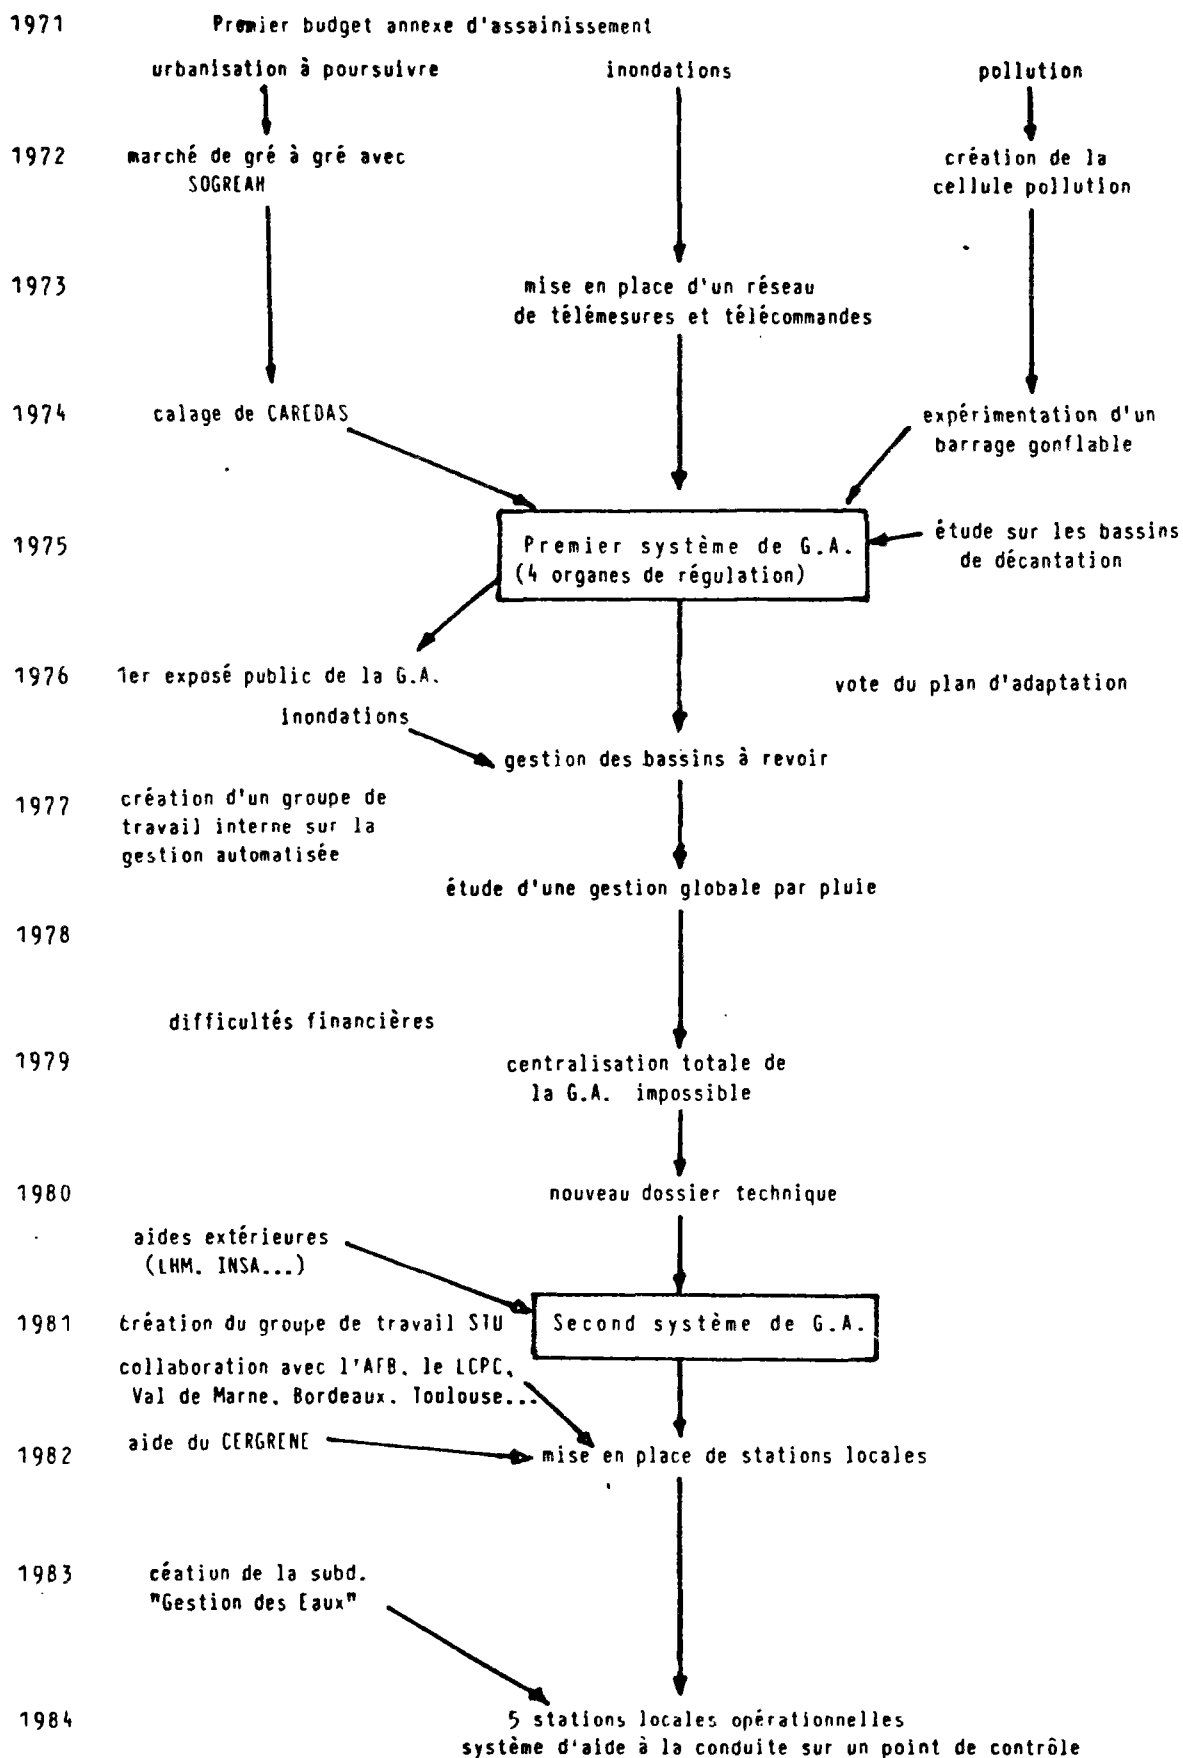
1971 Premier budget annexe d'assainissement

urbanisation à poursuivre

inondations

pollution

1972 marché de gré à gré avec SOGREAH

création de la cellule pollution

1973 mise en place d'un réseau de télémesures et télécommandes

1974 calage de CAREDAS

expérimentation d'un barrage gonflable

1975 Premier système de G.A. (4 organes de régulation)

étude sur les bassins de décantation

1976 1er exposé public de la G.A.

vote du plan d'adaptation

inondations

gestion des bassins à revoir

1977 création d'un groupe de travail interne sur la gestion automatisée

étude d'une gestion globale par pluie

1978

difficultés financières

1979 centralisation totale de la G.A. impossible

1980 nouveau dossier technique

aides extérieures (LHM. INSA...)

1981 création du groupe de travail STU

Second système de G.A.

collaboration avec l'AFB, le LCPC, Val de Marne, Bordeaux, Toulouse...

1982 aide du CERGRENE

mise en place de stations locales

1983 céation de la subd. "Gestion des Eaux"

1984 5 stations locales opérationnelles système d'aide à la conduite sur un point de contrôle